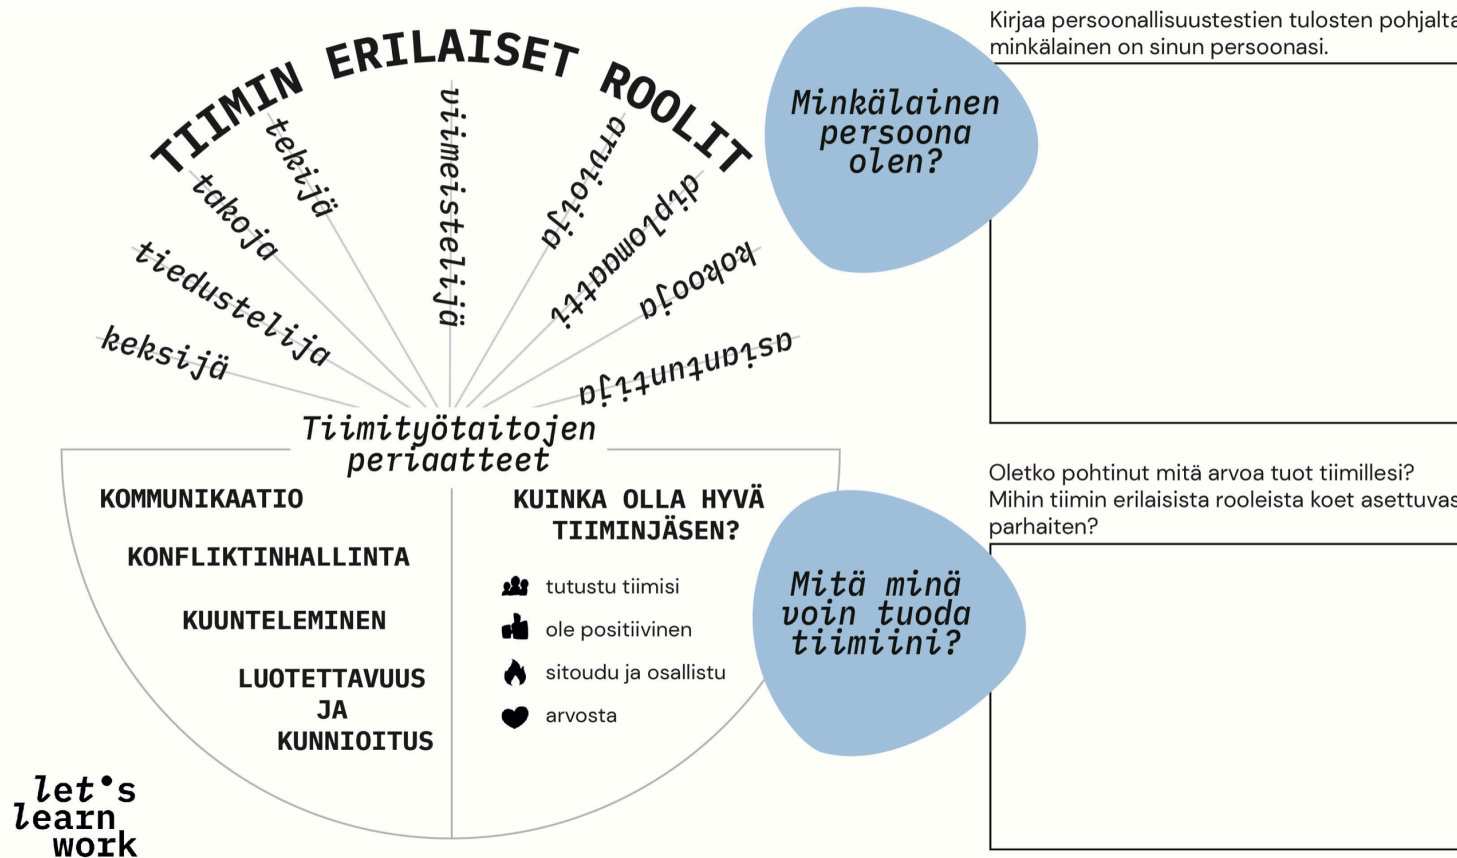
TIIMIN ERILAISET ROOLIT

keksijä

tiedustelija

takoja

tekijä

viimeistelijä

arvioija

diplomaatti

kokooja

asiantuntija

Tiimityötaitojen periaatteet

KOMMUNIKAATIO

KONFLIKTINHALLINTA

KUUNTELEMINEN

LUOTETTAVUUS JA KUNNIOITUS

KUINKA OLLA HYVÄ TIIMINJÄSEN?

tutustu tiimisi

ole positiivinen

sitoudu ja osallistu

arvosta

let's learn work

Minkälainen persoona olen?

Kirjaa persoonallisuustestien tulosten pohjalta minkälainen on sinun persoonasi.

Mitä minä voin tuoda tiimiini?

Oletko pohtinut mitä arvoa tuot tiimillesi? Mihin tiimin erilaisista rooleista koet asettuvas parhaiten?